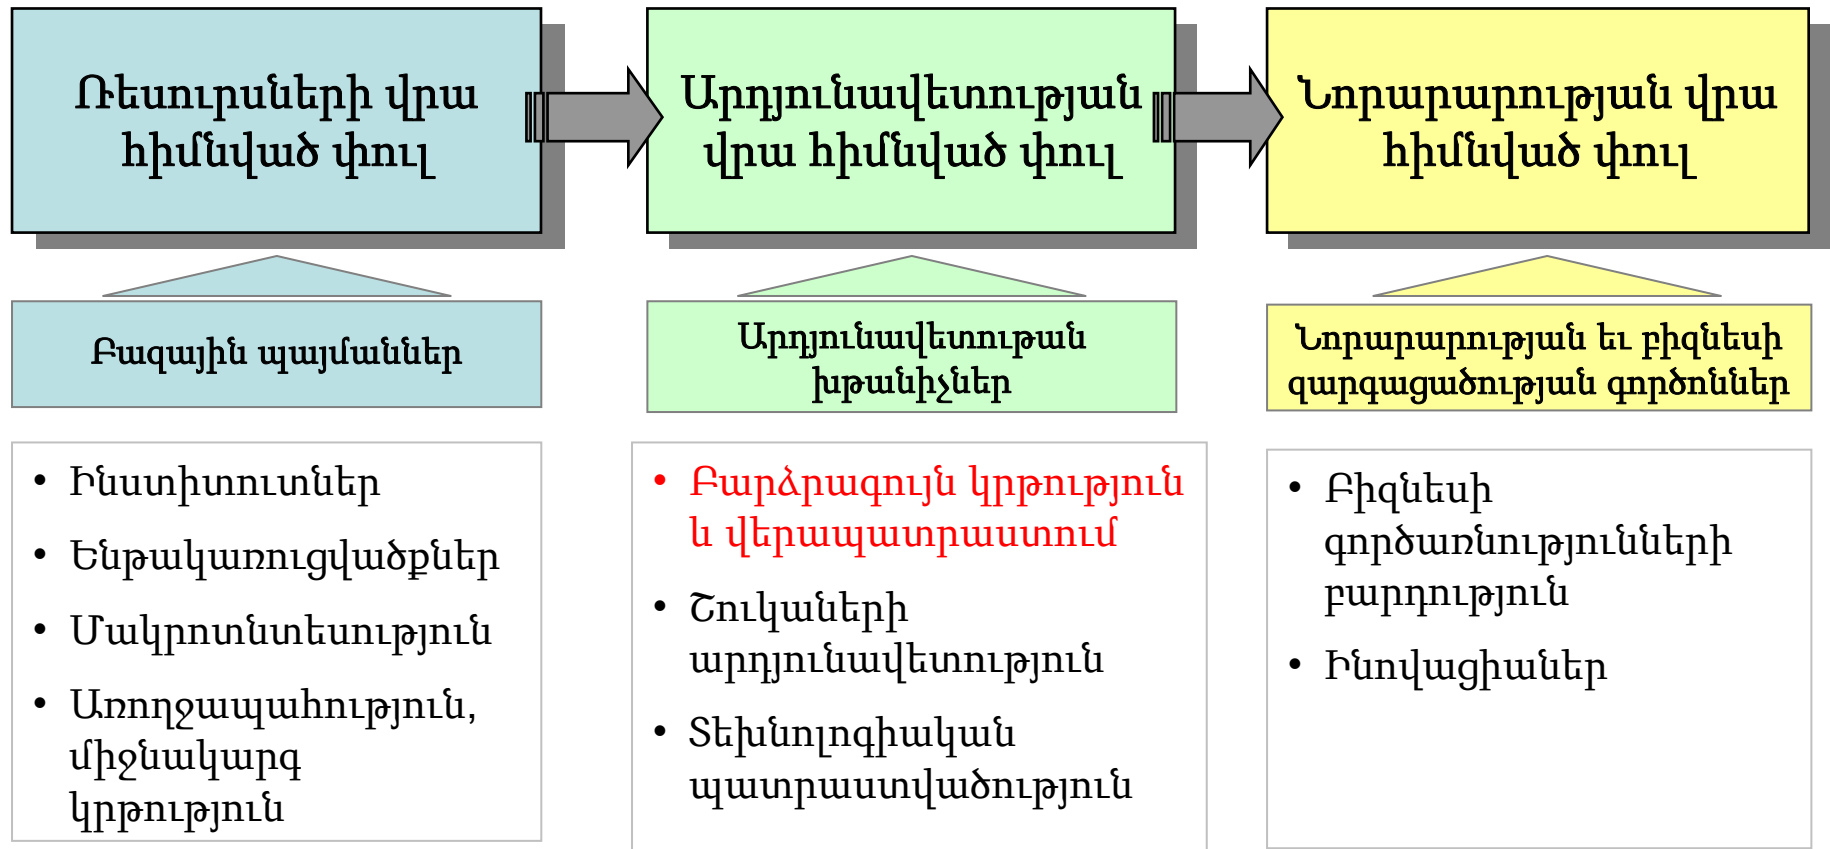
Ռեսուրսների վրա հիմնված փուլ

Արդյունավետության վրա հիմնված փուլ

Նորարարության վրա հիմնված փուլ

Բազային պայմաններ

Արդյունավետութան խթանիչներ

Նորարարության եւ բիզնեսի զարգացածության գործոններ

• Ինստիտուտներ
• Ենթակառուցվածքներ
• Մակրոտնտեսություն
• Առողջապահություն, միջնակարգ կրթություն

• Բարձրագույն կրթություն և վերապատրաստում
• Շուկաների արդյունավետություն
• Տեխնոլոգիական պատրաստվածություն

• Բիզնեսի գործառնությունների բարդություն
• Ինովացիաներ